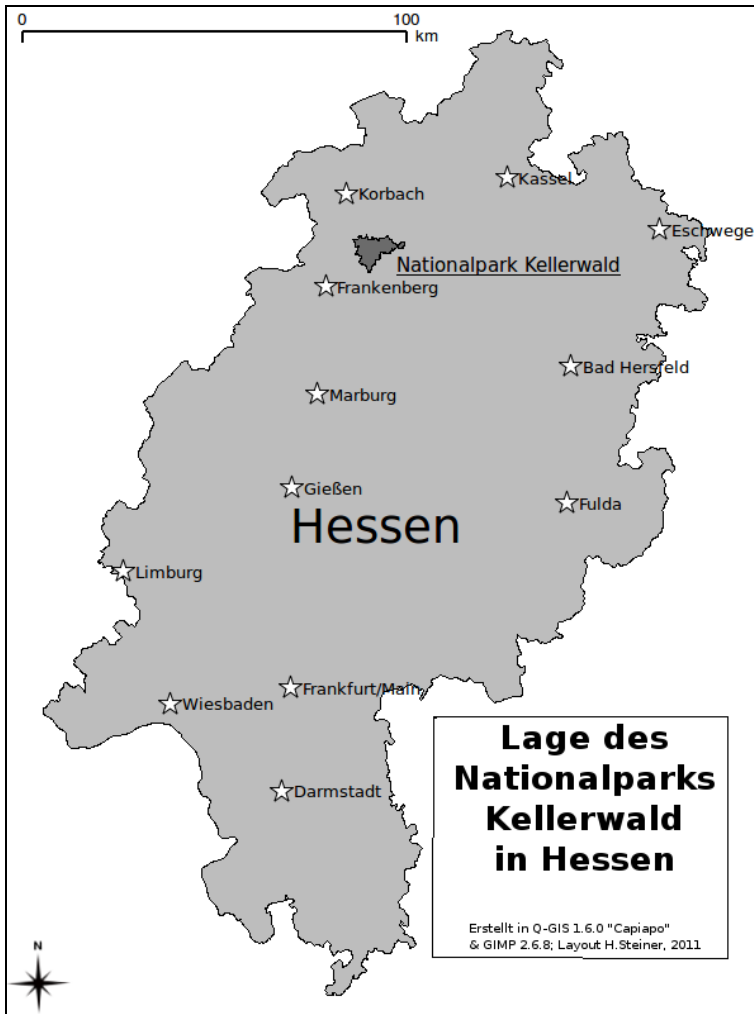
0
100
km

Korbach
Kassel
Eschwege
Nationalpark Kellerwald
Frankenberg
Bad Hersfeld
Marburg
Gießen
Fulda
Hessen
Limburg
Frankfurt/Main
Wiesbaden
Darmstadt

Lage des Nationalparks Kellerwald in Hessen

Erstellt in Q-GIS 1.6.0 "Capiapo" & GIMP 2.6.8; Layout H.Steiner, 2011

N